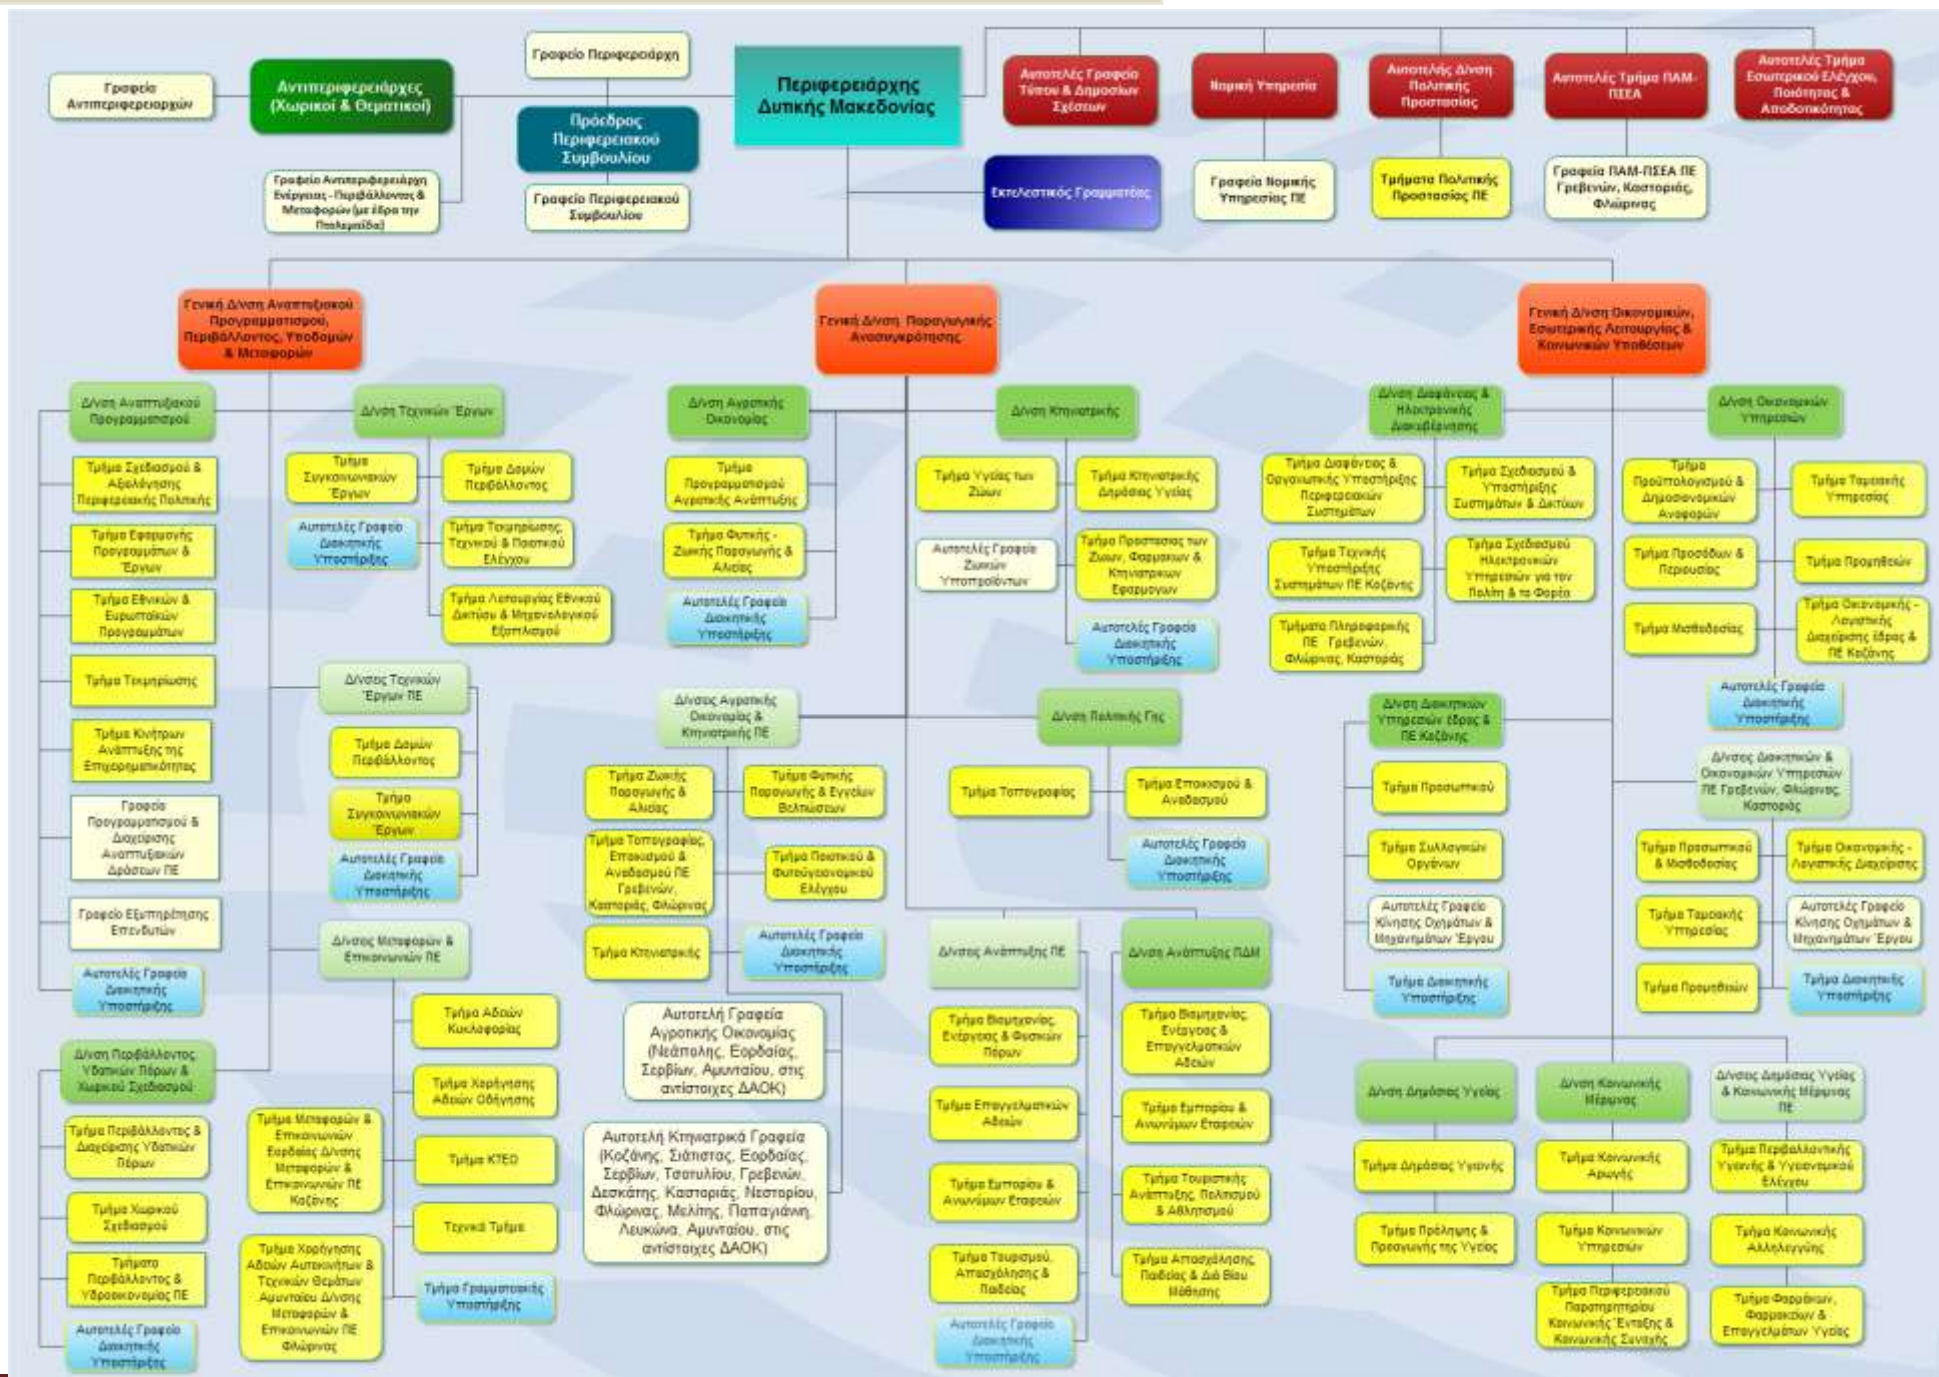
Γραφείο Αντιπεριφερειαρχών

Αντιπεριφερειάρχες (Χωρικοί & Θεματικοί)

Γραφείο Αντιπεριφερειάρχη Ενέργειας - Περιβάλλοντος & Μεταφορών (με έδρα την Πτολεμαΐδα)

Γραφείο Περιφερειάρχη

Πρόεδρος Περιφερειακού Συμβουλίου

Γραφείο Περιφερειακού Συμβουλίου

Περιφερειάρχης Δυτικής Μακεδονίας

Εκτελεστικός Γραμματέας

Αυτοτελές Γραφείο Τύπου & Δημοσίων Σχέσεων

Νομική Υπηρεσία

Γραφεία Νομικής Υπηρεσίας ΠΕ

Αυτοτελής Δ/νση Πολιτικής Προστασίας

Τμήματα Πολιτικής Προστασίας ΠΕ

Αυτοτελές Τμήμα ΠΑΜ-ΠΣΕΑ

Γραφεία ΠΑΜ-ΠΣΕΑ ΠΕ Γρεβενών, Καστοριάς, Φλώρινας

Αυτοτελές Τμήμα Εσωτερικού Ελέγχου, Ποιότητας & Αποδοτικότητας

Γενική Δ/νση Αναπτυξιακού Προγραμματισμού, Περιβάλλοντος, Υποδομών & Μεταφορών

Δ/νση Αναπτυξιακού Προγραμματισμού

Τμήμα Σχεδιασμού & Αξιολόγησης Περιφερειακής Πολιτικής

Τμήμα Εφαρμογής Προγραμμάτων & Έργων

Τμήμα Εθνικών & Ευρωπαϊκών Προγραμμάτων

Τμήμα Τεκμηρίωσης

Τμήμα Κινήτρων Ανάπτυξης της Επιχειρηματικότητας

Γραφείο Προγραμματισμού & Διαχείρισης Αναπτυξιακών Δράσεων ΠΕ

Γραφείο Εξυπηρέτησης Επενδυτών

Αυτοτελές Γραφείο Διοικητικής Υποστήριξης

Δ/νση Τεχνικών Έργων

Τμήμα Συγκοινωνιακών Έργων

Τμήμα Δομών Περιβάλλοντος

Αυτοτελές Γραφείο Διοικητικής Υποστήριξης

Τμήμα Τεκμηρίωσης, Τεχνικού & Ποιοτικού Ελέγχου

Τμήμα Λειτουργίας Εθνικού Δικτύου & Μηχανολογικού Εξοπλισμού

Δ/νσεις Τεχνικών Έργων ΠΕ

Τμήμα Δομών Περιβάλλοντος

Τμήμα Συγκοινωνιακών Έργων

Αυτοτελές Γραφείο Διοικητικής Υποστήριξης

Δ/νσεις Μεταφορών & Επικοινωνιών ΠΕ

Τμήμα Αδειών Κυκλοφορίας

Τμήμα Χορήγησης Αδειών Οδήγησης

Τμήμα ΚΤΕΟ

Τεχνικό Τμήμα

Τμήμα Γραμματειακής Υποστήριξης

Τμήμα Μεταφορών & Επικοινωνιών Εορδαίας Δ/νσης Μεταφορών & Επικοινωνιών ΠΕ Κοζάνης

Τμήμα Χορήγησης Αδειών Αυτοκινήτων & Τεχνικών Θεμάτων Αμυνταίου Δ/νσης Μεταφορών & Επικοινωνιών ΠΕ Φλώρινας

Δ/νση Περιβάλλοντος Υδατικών Πόρων & Χωρικού Σχεδιασμού

Τμήμα Περιβάλλοντος & Διαχείρισης Υδατικών Πόρων

Τμήμα Χωρικού Σχεδιασμού

Τμήματα Περιβάλλοντος & Υδροοικονομίας ΠΕ

Αυτοτελές Γραφείο Διοικητικής Υποστήριξης

Γενική Δ/νση Παραγωγικής Ανασυγκρότησης

Δ/νση Αγροτικής Οικονομίας

Τμήμα Προγραμματισμού Αγροτικής Ανάπτυξης

Τμήμα Φυτικής - Ζωικής Παραγωγής & Αλιείας

Αυτοτελές Γραφείο Διοικητικής Υποστήριξης

Δ/νση Κτηνιατρικής

Τμήμα Υγείας των Ζώων

Τμήμα Κτηνιατρικής Δημόσιας Υγείας

Αυτοτελές Γραφείο Ζωικών Υποπροϊόντων

Τμήμα Προστασίας των Ζώων, Φαρμάκων & Κτηνιατρικών Εφαρμογών

Αυτοτελές Γραφείο Διοικητικής Υποστήριξης

Δ/νσεις Αγροτικής Οικονομίας & Κτηνιατρικής ΠΕ

Τμήμα Ζωικής Παραγωγής & Αλιείας

Τμήμα Φυτικής Παραγωγής & Εγγείων Βελτιώσεων

Τμήμα Τοπογραφίας, Εποικισμού & Αναδασμού ΠΕ Γρεβενών, Καστοριάς, Φλώρινας

Τμήμα Ποιοτικού & Φυτοϋγειονομικού Ελέγχου

Τμήμα Κτηνιατρικής

Αυτοτελές Γραφείο Διοικητικής Υποστήριξης

Αυτοτελή Γραφεία Αγροτικής Οικονομίας (Νεάπολης, Εορδαίας, Σερβίων, Αμυνταίου, στις αντίστοιχες ΔΑΟΚ)

Αυτοτελή Κτηνιατρικά Γραφεία (Κοζάνης, Σιάτιστας, Εορδαίας, Σερβίων, Τσοτυλίου, Γρεβενών, Δεσκάτης, Καστοριάς, Νεστορίου, Φλώρινας, Μελίτης, Παπαγιάννη, Λευκώνα, Αμυνταίου, στις αντίστοιχες ΔΑΟΚ)

Δ/νση Πολιτικής Γης

Τμήμα Τοπογραφίας

Τμήμα Εποικισμού & Αναδασμού

Αυτοτελές Γραφείο Διοικητικής Υποστήριξης

Δ/νσεις Ανάπτυξης ΠΕ

Τμήμα Βιομηχανίας, Ενέργειας & Φυσικών Πόρων

Τμήμα Επαγγελματικών Αδειών

Τμήμα Εμπορίου & Ανωνύμων Εταιρειών

Τμήμα Τουρισμού, Απασχόλησης & Παιδείας

Αυτοτελές Γραφείο Διοικητικής Υποστήριξης

Δ/νση Ανάπτυξης ΠΔΜ

Τμήμα Βιομηχανίας, Ενέργειας & Επαγγελματικών Αδειών

Τμήμα Εμπορίου & Ανωνύμων Εταιρειών

Τμήμα Τουριστικής Ανάπτυξης, Πολιτισμού & Αθλητισμού

Τμήμα Απασχόλησης Παιδείας & Διά Βίου Μάθησης

Γενική Δ/νση Οικονομικών, Εσωτερικής Λειτουργίας & Κοινωνικών Υποθέσεων

Δ/νση Διαφάνειας & Ηλεκτρονικής Διακυβέρνησης

Τμήμα Διαφάνειας & Οργανωτικής Υποστήριξης Περιφερειακών Συστημάτων

Τμήμα Σχεδιασμού & Υποστήριξης Συστημάτων & Δικτύων

Τμήμα Τεχνικής Υποστήριξης Συστημάτων ΠΕ Κοζάνης

Τμήμα Σχεδιασμού Ηλεκτρονικών Υπηρεσιών για τον Πολίτη & τη Φορείς

Τμήματα Πληροφορικής ΠΕ Γρεβενών, Φλώρινας, Καστοριάς

Δ/νση Οικονομικών Υπηρεσιών

Τμήμα Προϋπολογισμού & Δημοσιονομικών Αναφορών

Τμήμα Ταμειακής Υπηρεσίας

Τμήμα Προσόδων & Περιουσίας

Τμήμα Προμηθειών

Τμήμα Μισθοδοσίας

Τμήμα Οικονομικής - Λογιστικής Διαχείρισης έδρας & ΠΕ Κοζάνης

Αυτοτελές Γραφείο Διοικητικής Υποστήριξης

Δ/νση Διοικητικών Υπηρεσιών έδρας & ΠΕ Κοζάνης

Τμήμα Προσωπικού

Τμήμα Συλλογικών Οργάνων

Αυτοτελές Γραφείο Κίνησης Οχημάτων & Μηχανημάτων Έργου

Τμήμα Διοικητικής Υποστήριξης

Δ/νσεις Διοικητικών & Οικονομικών Υπηρεσιών ΠΕ Γρεβενών, Φλώρινας, Καστοριάς

Τμήμα Προσωπικού & Μισθοδοσίας

Τμήμα Οικονομικής - Λογιστικής Διαχείρισης

Τμήμα Ταμειακής Υπηρεσίας

Αυτοτελές Γραφείο Κίνησης Οχημάτων & Μηχανημάτων Έργου

Τμήμα Προμηθειών

Τμήμα Διοικητικής Υποστήριξης

Δ/νση Δημόσιας Υγείας

Τμήμα Δημόσιας Υγιεινής

Τμήμα Πρόληψης & Προαγωγής της Υγείας

Δ/νση Κοινωνικής Μέριμνας

Τμήμα Κοινωνικής Αρωγής

Τμήμα Κοινωνικών Υπηρεσιών

Τμήμα Περιφερειακού Παρατηρητηρίου Κοινωνικής Ένταξης & Κοινωνικής Συνοχής

Δ/νσεις Δημόσιας Υγείας & Κοινωνικής Μέριμνας ΠΕ

Τμήμα Περιβαλλοντικής Υγιεινής & Υγειονομικού Ελέγχου

Τμήμα Κοινωνικής Αλληλεγγύης

Τμήμα Φαρμάκων, Φαρμακείων & Επαγγελματιών Υγείας